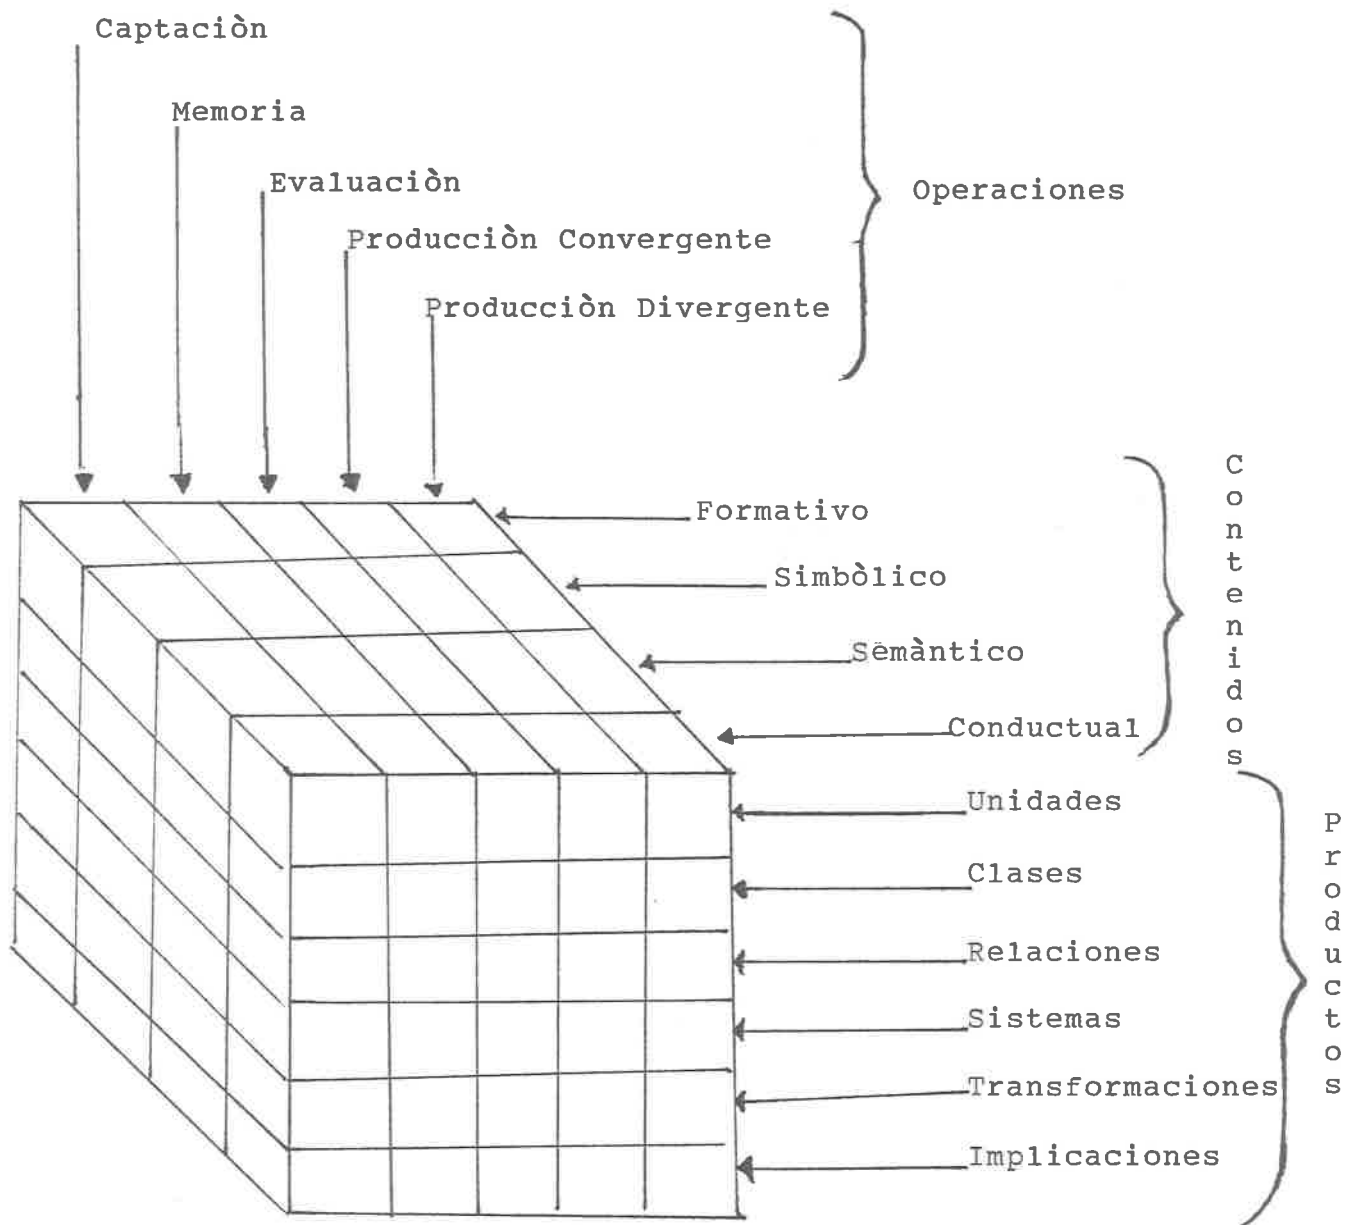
Captaciòn

Memoria

Evaluaciòn

Producciòn Convergente

Producciòn Divergente

Operaciones

Formativo

Simbòlico

Sèmàntico

Conductual

Contenidos

Unidades

Clases

Relaciones

Sistemas

Transformaciones

Implicaciones

Productos